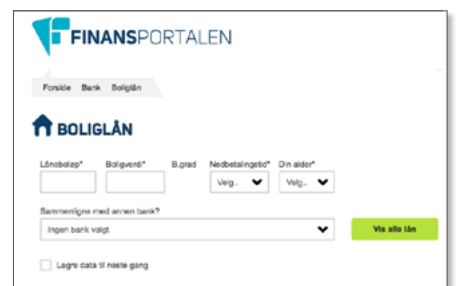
FINANSPORTALEN

Forside Bank Boliglån

BOLIGLÅN

Lånebeløp* Boligverdi* B.grad Nedbetalingstid* Din alder*

Velg.. Velg..

Sammenligne med annen bank?

Ingen bank valgt

Vis alle lån

Lagre data til neste gang